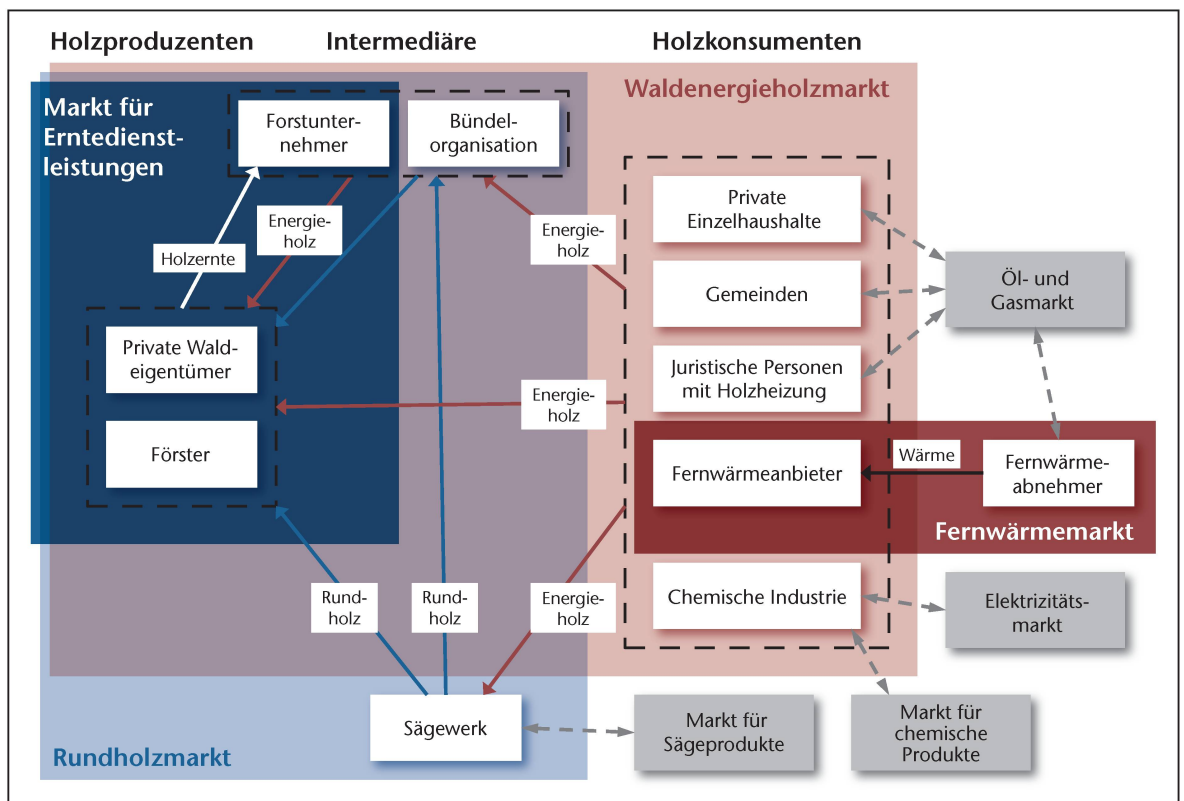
Holzproduzenten

Intermediäre

Holzkonsumenten

Waldenergieholzmarkt

Markt für Erntedienstleistungen

Forstunternehmer

Bündelorganisation

Energieholz

Holzernte

Energieholz

Private Einzelhaushalte

Gemeinden

Öl- und Gasmarkt

Private Waldeigentümer

Energieholz

Juristische Personen mit Holzheizung

Förster

Fernwärmeanbieter

Wärme

Fernwärmeabnehmer

Fernwärmemarkt

Rundholz

Rundholz

Energieholz

Chemische Industrie

Elektrizitätsmarkt

Sägewerk

Markt für Sägeprodukte

Markt für chemische Produkte

Rundholzmarkt